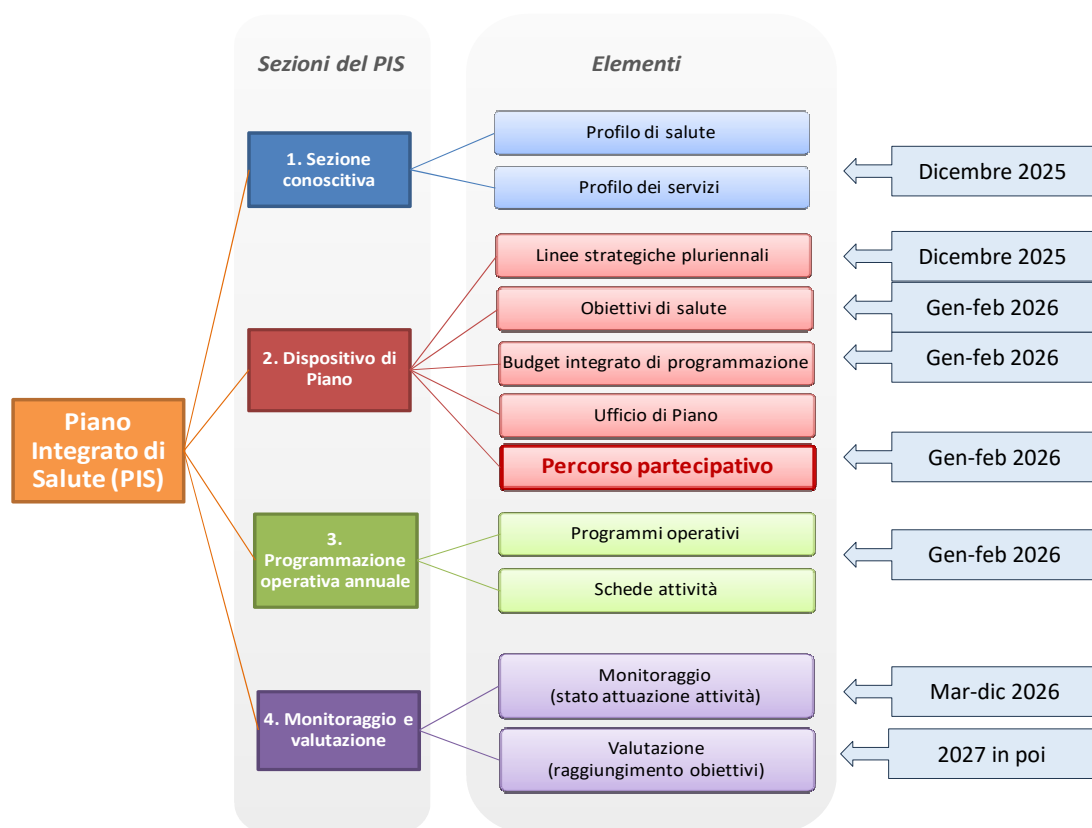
Sezioni del PIS

Elementi

Piano Integrato di Salute (PIS)

1. Sezione conoscitiva

Profilo di salute

Profilo dei servizi

Dicembre 2025

2. Dispositivo di Piano

Linee strategiche pluriennali

Dicembre 2025

Obiettivi di salute

Gen-feb 2026

Budget integrato di programmazione

Gen-feb 2026

Ufficio di Piano

Percorso partecipativo

Gen-feb 2026

3. Programmazione operativa annuale

Programmi operativi

Gen-feb 2026

Schede attività

4. Monitoraggio e valutazione

Monitoraggio (stato attuazione attività)

Mar-dic 2026

Valutazione (raggiungimento obiettivi)

2027 in poi